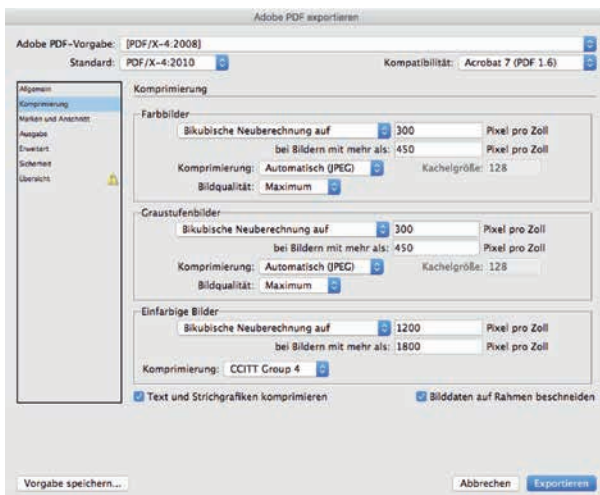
Adobe PDF exportieren

Adobe PDF-Vorgabe: [PDF/X-4:2008]

Standard: PDF/X-4:2010

Kompatibilität: Acrobat 7 (PDF 1.6)

Allgemein
Komprimierung
Marken und Anschnitt
Ausgabe
Erweitert
Sicherheit
Übersicht

Komprimierung

Farbbilder

Bikubische Neuberechnung auf 300 Pixel pro Zoll

bei Bildern mit mehr als: 450 Pixel pro Zoll

Komprimierung: Automatisch (JPEG) Kachelgröße: 128

Bildqualität: Maximum

Graustufenbilder

Bikubische Neuberechnung auf 300 Pixel pro Zoll

bei Bildern mit mehr als: 450 Pixel pro Zoll

Komprimierung: Automatisch (JPEG) Kachelgröße: 128

Bildqualität: Maximum

Einfarbige Bilder

Bikubische Neuberechnung auf 1200 Pixel pro Zoll

bei Bildern mit mehr als: 1800 Pixel pro Zoll

Komprimierung: CCITT Group 4

Text und Strichgrafiken komprimieren

Bilddaten auf Rahmen beschneiden

Vorgabe speichern...

Abbrechen

Exportieren